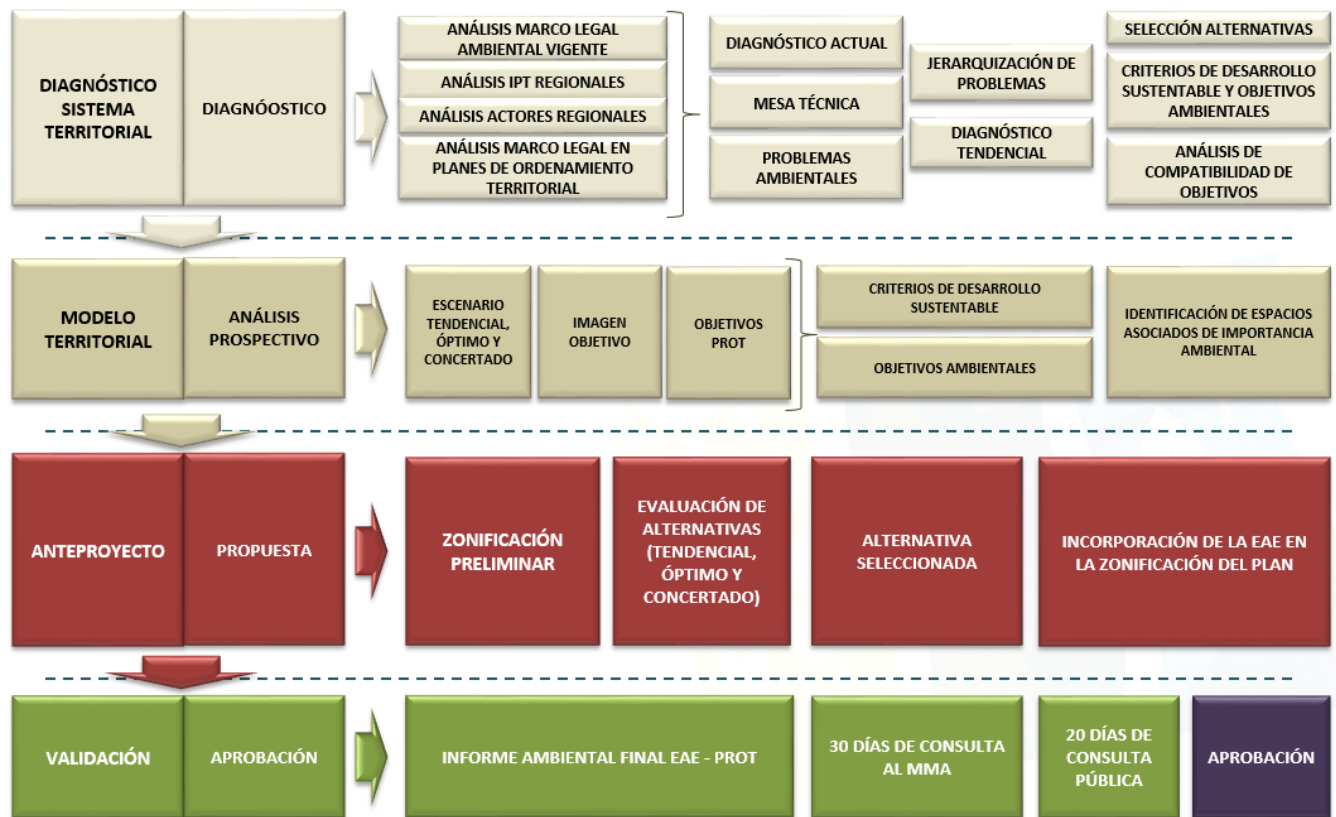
DIAGNÓSTICO SISTEMA TERRITORIAL

DIAGNÓOSTICO

ANÁLISIS MARCO LEGAL AMBIENTAL VIGENTE

ANÁLISIS IPT REGIONALES

ANÁLISIS ACTORES REGIONALES

ANÁLISIS MARCO LEGAL EN PLANES DE ORDENAMIENTO TERRITORIAL

DIAGNÓSTICO ACTUAL

MESA TÉCNICA

PROBLEMAS AMBIENTALES

JERARQUIZACIÓN DE PROBLEMAS

DIAGNÓSTICO TENDENCIAL

SELECCIÓN ALTERNATIVAS

CRITERIOS DE DESARROLLO SUSTENTABLE Y OBJETIVOS AMBIENTALES

ANÁLISIS DE COMPATIBILIDAD DE OBJETIVOS

MODELO TERRITORIAL

ANÁLISIS PROSPECTIVO

ESCENARIO TENDENCIAL, ÓPTIMO Y CONCERTADO

IMAGEN OBJETIVO

OBJETIVOS PROT

CRITERIOS DE DESARROLLO SUSTENTABLE

OBJETIVOS AMBIENTALES

IDENTIFICACIÓN DE ESPACIOS ASOCIADOS DE IMPORTANCIA AMBIENTAL

ANTEPROYECTO

PROPUESTA

ZONIFICACIÓN PRELIMINAR

EVALUACIÓN DE ALTERNATIVAS (TENDENCIAL, ÓPTIMO Y CONCERTADO)

ALTERNATIVA SELECCIONADA

INCORPORACIÓN DE LA EAE EN LA ZONIFICACIÓN DEL PLAN

VALIDACIÓN

APROBACIÓN

INFORME AMBIENTAL FINAL EAE - PROT

30 DÍAS DE CONSULTA AL MMA

20 DÍAS DE CONSULTA PÚBLICA

APROBACIÓN